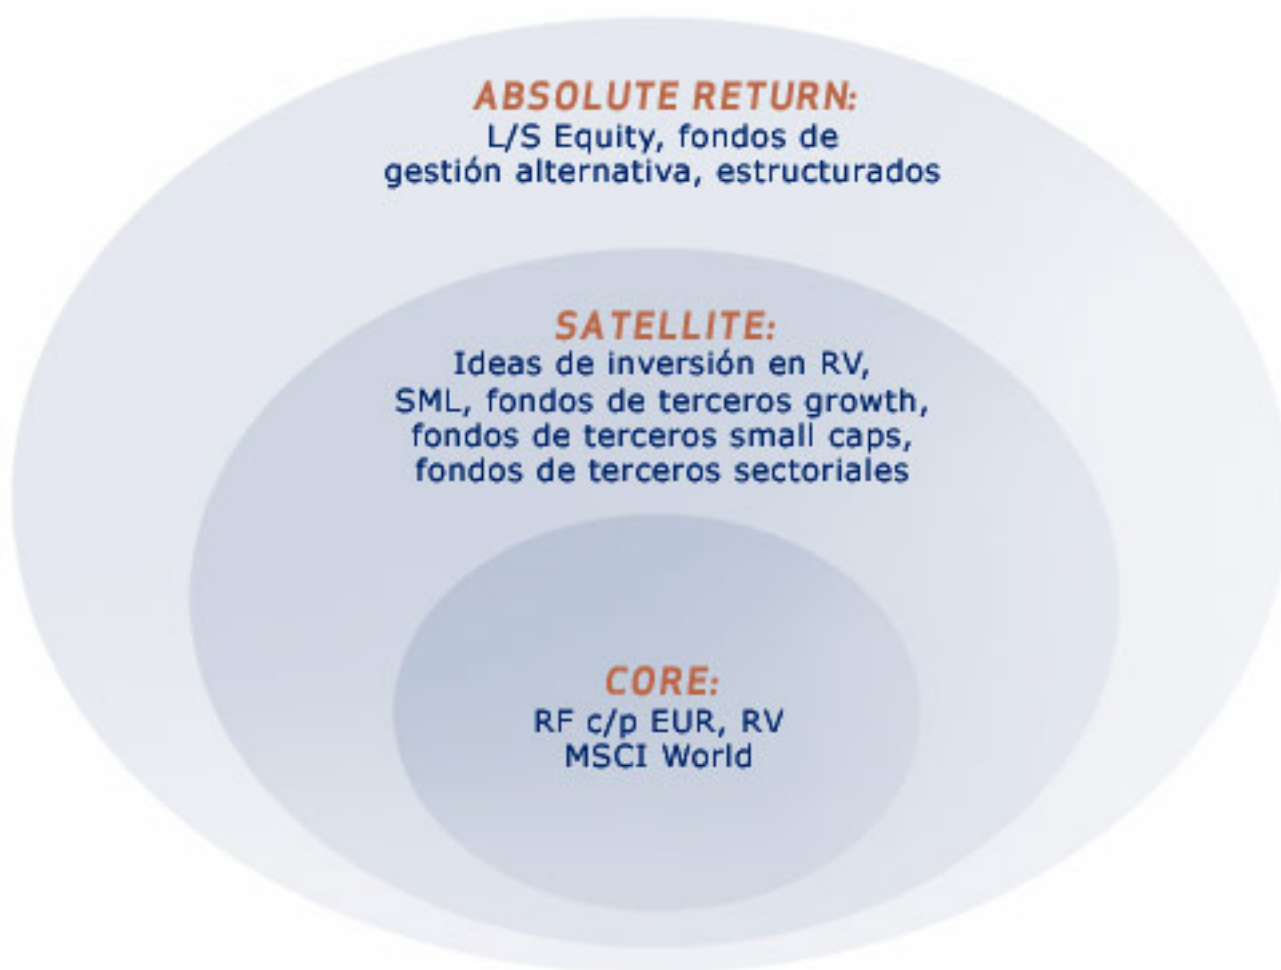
ABSOLUTE RETURN:
L/S Equity, fondos de gestión alternativa, estructurados

SATELLITE:
Ideas de inversión en RV, SML, fondos de terceros growth, fondos de terceros small caps, fondos de terceros sectoriales

CORE:
RF c/p EUR, RV MSCI World